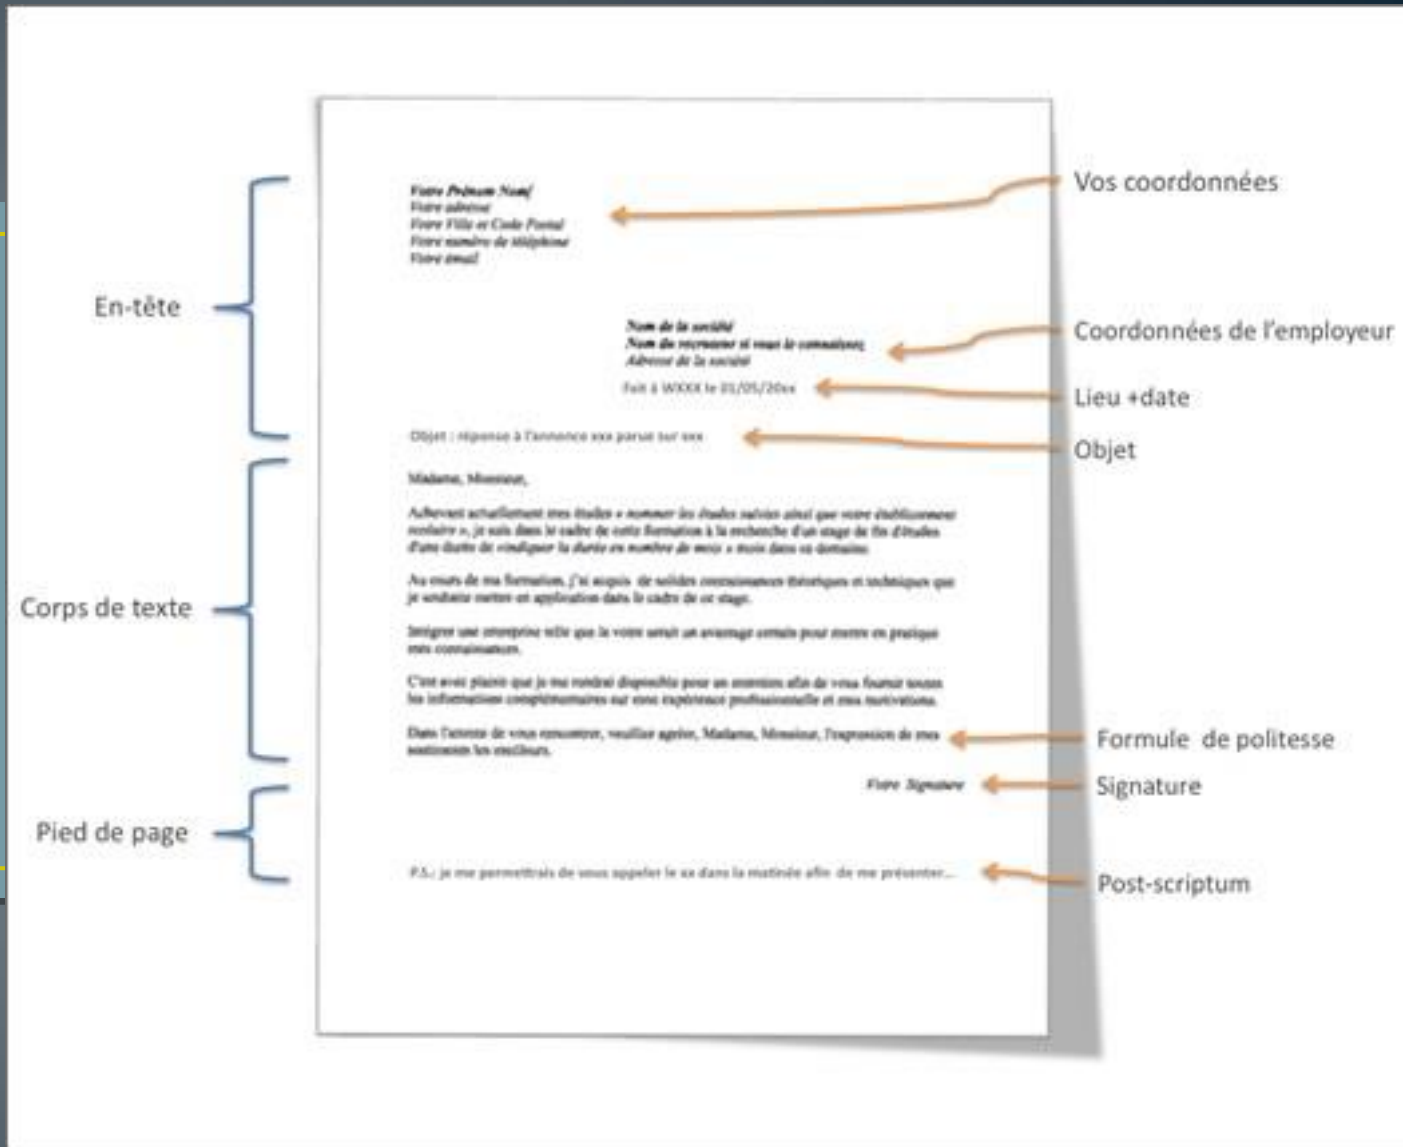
Votre Prénom Nom
Votre adresse
Votre Ville et Code Postal
Votre numéro de téléphone
Votre email

Vos coordonnées

En-tête

Nom de la société
Nom du recruteur si vous le connaissez
Adresse de la société

Coordonnées de l'employeur

Fait à WXXX le 01/05/20xx

Lieu +date

Objet : réponse à l'annonce xxx parue sur xxx

Objet

Madame, Monsieur,

Achevant actuellement mes études « nommer les études suivies ainsi que votre établissement scolaire », je suis dans le cadre de cette formation à la recherche d'un stage de fin d'études d'une durée de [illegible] la durée en nombre de mois » mois dans ce domaine.

Au cours de ma formation, j'ai acquis de solides connaissances théoriques et techniques que je souhaite mettre en application dans le cadre de ce stage.

Intégrer une entreprise telle que la vôtre serait un avantage certain pour mettre en pratique mes connaissances.

C'est avec plaisir que je me rendrai disponible pour un entretien afin de vous fournir toutes les informations complémentaires sur mes expériences professionnelles et mes motivations.

Corps de texte

Dans l'attente de vous rencontrer, veuillez agréer, Madame, Monsieur, l'expression de mes sentiments les meilleurs.

Formule de politesse

Votre Signature

Signature

Pied de page

P.S.: je me permettrais de vous appeler le xx dans la matinée afin de me présenter...

Post-scriptum